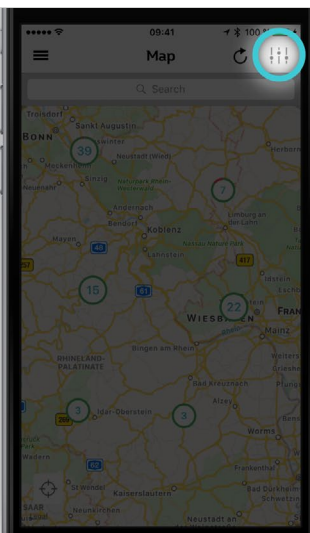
09:41
100
Map
Search
Troisdorf
Sankt Augustin
BONN
39
Neustadt (Wied)
Sinzig
Naturpark Rhein-Westerwald
Andernach
Neuwied
7
Limburg an der Lahn
Mayen
Koblenz
Lahnstein
Naturpark Nassau
15
22
WIESBADEN
Mainz
Bingen am Rhein
RHINELAND-PALATINATE
Bad Kreuznach
3
Idar-Oberstein
3
Alzey
Worms
Frankenthal
St. Wendel
Kaiserslautern
Bad Dürkheim
Neunkirchen
Neustadt an
Idstein
Frankfurt
SAAR